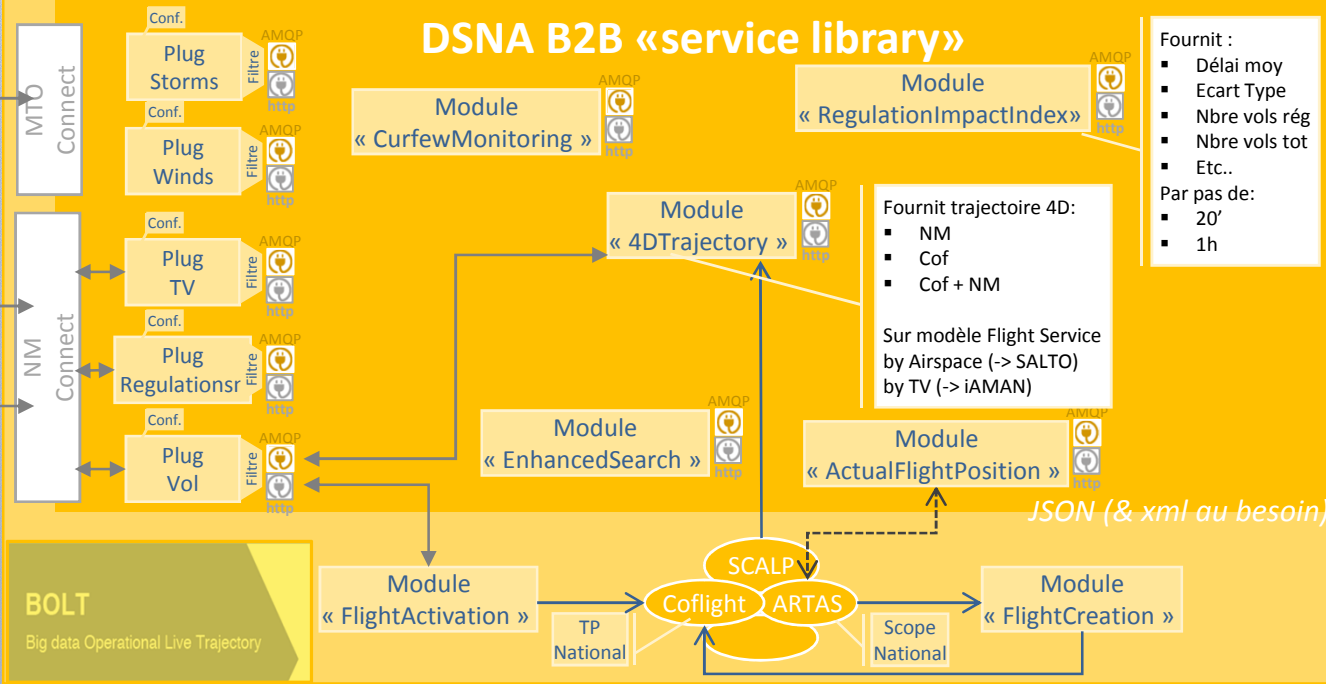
MTO Connect

NM Connect

Conf.
Plug Storms
Filtre
AMQP
http

Conf.
Plug Winds
Filtre
AMQP
http

Conf.
Plug TV
Filtre
AMQP
http

Conf.
Plug Regulationsr
Filtre
AMQP
http

Conf.
Plug Vol
Filtre
AMQP
http

DSNA B2B «service library»

Module « CurfewMonitoring »
AMQP
http

Module « RegulationImpactIndex »
AMQP
http

Fournit :
▪ Délai moy
▪ Ecart Type
▪ Nbre vols rég
▪ Nbre vols tot
▪ Etc..
Par pas de:
▪ 20'
▪ 1h

Module « 4DTrajectory »
AMQP
http

Fournit trajectoire 4D:
▪ NM
▪ Cof
▪ Cof + NM

Sur modèle Flight Service
by Airspace (-> SALTO)
by TV (-> iAMAN)

Module « EnhancedSearch »
AMQP
http

Module « ActualFlightPosition »
AMQP
http

JSON (& xml au besoin)

BOLT
Big data Operational Live Trajectory

Module « FlightActivation »

TP National

SCALP
Coflight
ARTAS

Scope National

Module « FlightCreation »